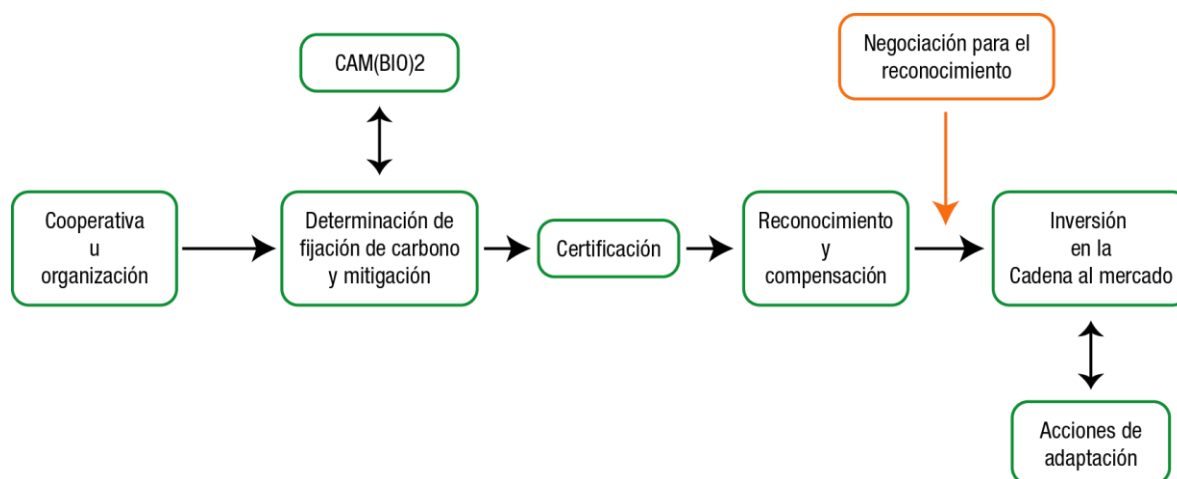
CAM(BIO)2

Negociación para el reconocimiento

Cooperativa u organización

Determinación de fijación de carbono y mitigación

Certificación

Reconocimiento y compensación

Inversión en la Cadena al mercado

Acciones de adaptación